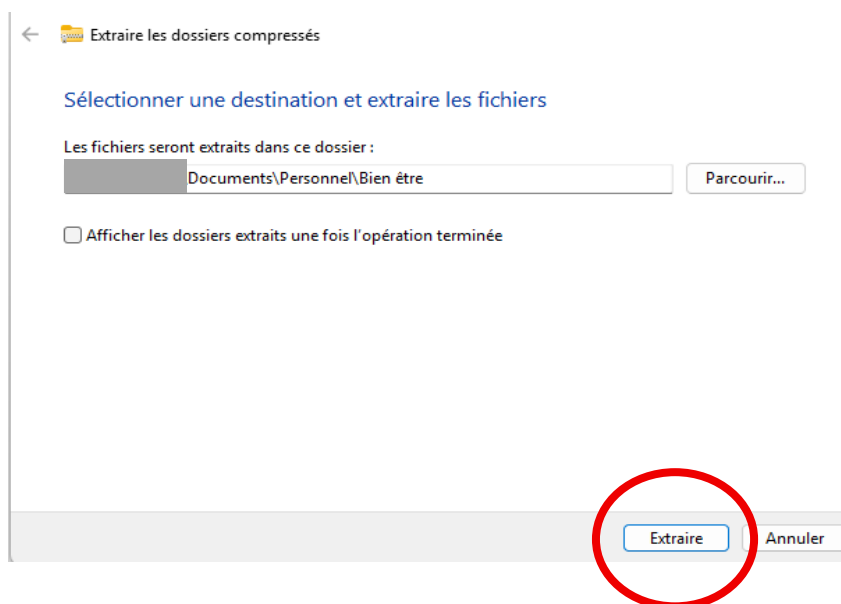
Extraire les dossiers compressés

Sélectionner une destination et extraire les fichiers

Les fichiers seront extraits dans ce dossier :

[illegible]Documents\Personnel\Bien être

Parcourir...

Afficher les dossiers extraits une fois l'opération terminée

Extraire

Annuler